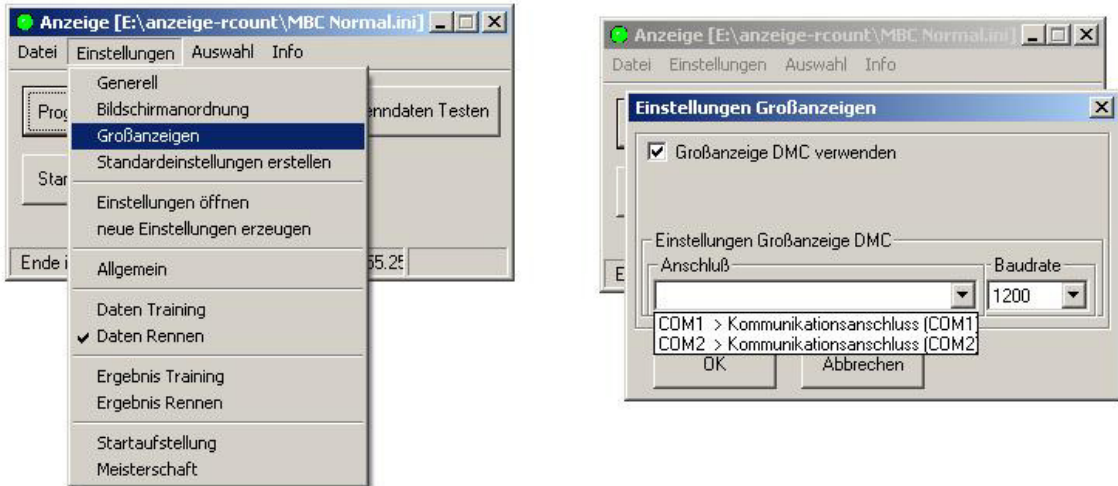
Anzeige [E:\anzeige-rcount\MBC Normal.ini]

Datei Einstellungen Auswahl Info

Generell
Bildschirmanordnung
Großanzeigen
Standardeinstellungen erstellen

Einstellungen öffnen
neue Einstellungen erzeugen

Allgemein

Daten Training
✔ Daten Rennen

Ergebnis Training
Ergebnis Rennen

Startaufstellung
Meisterschaft

Prog

enndaten Testen

Star

Ende i

55.25

Anzeige [E:\anzeige-rcount\MBC Normal.ini]

Datei Einstellungen Auswahl Info

Einstellungen Großanzeigen

☑ Großanzeige DMC verwenden

Einstellungen Großanzeige DMC

Anschluß

Baudrate

1200

COM1 > Kommunikationsanschluss (COM1)
COM2 > Kommunikationsanschluss (COM2)

OK

Abbrechen

E